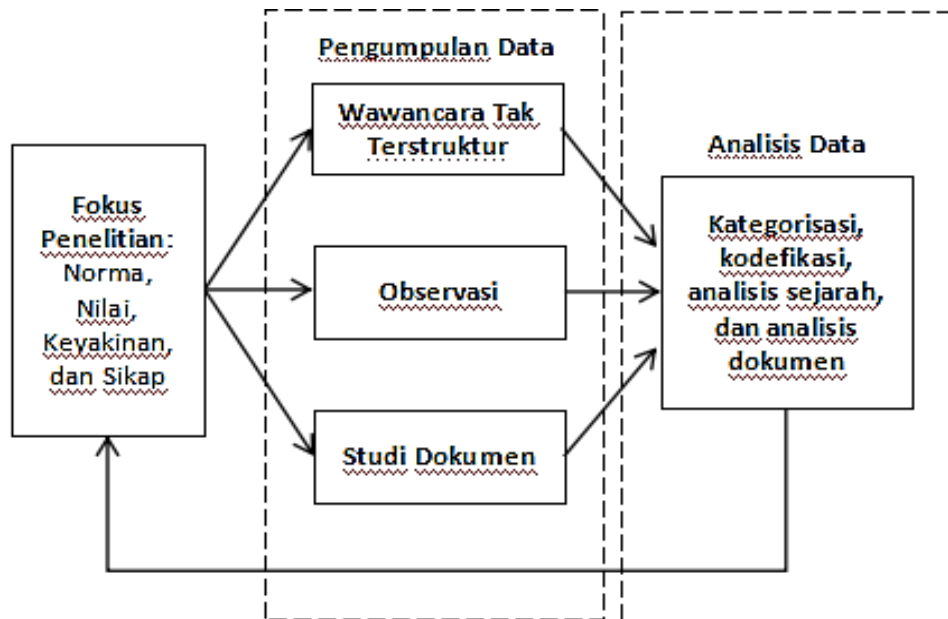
Pengumpulan Data

Fokus Penelitian: Norma, Nilai, Keyakinan, dan Sikap

Wawancara Tak Terstruktur

Observasi

Studi Dokumen

Analisis Data

Kategorisasi, kodefikasi, analisis sejarah, dan analisis dokumen